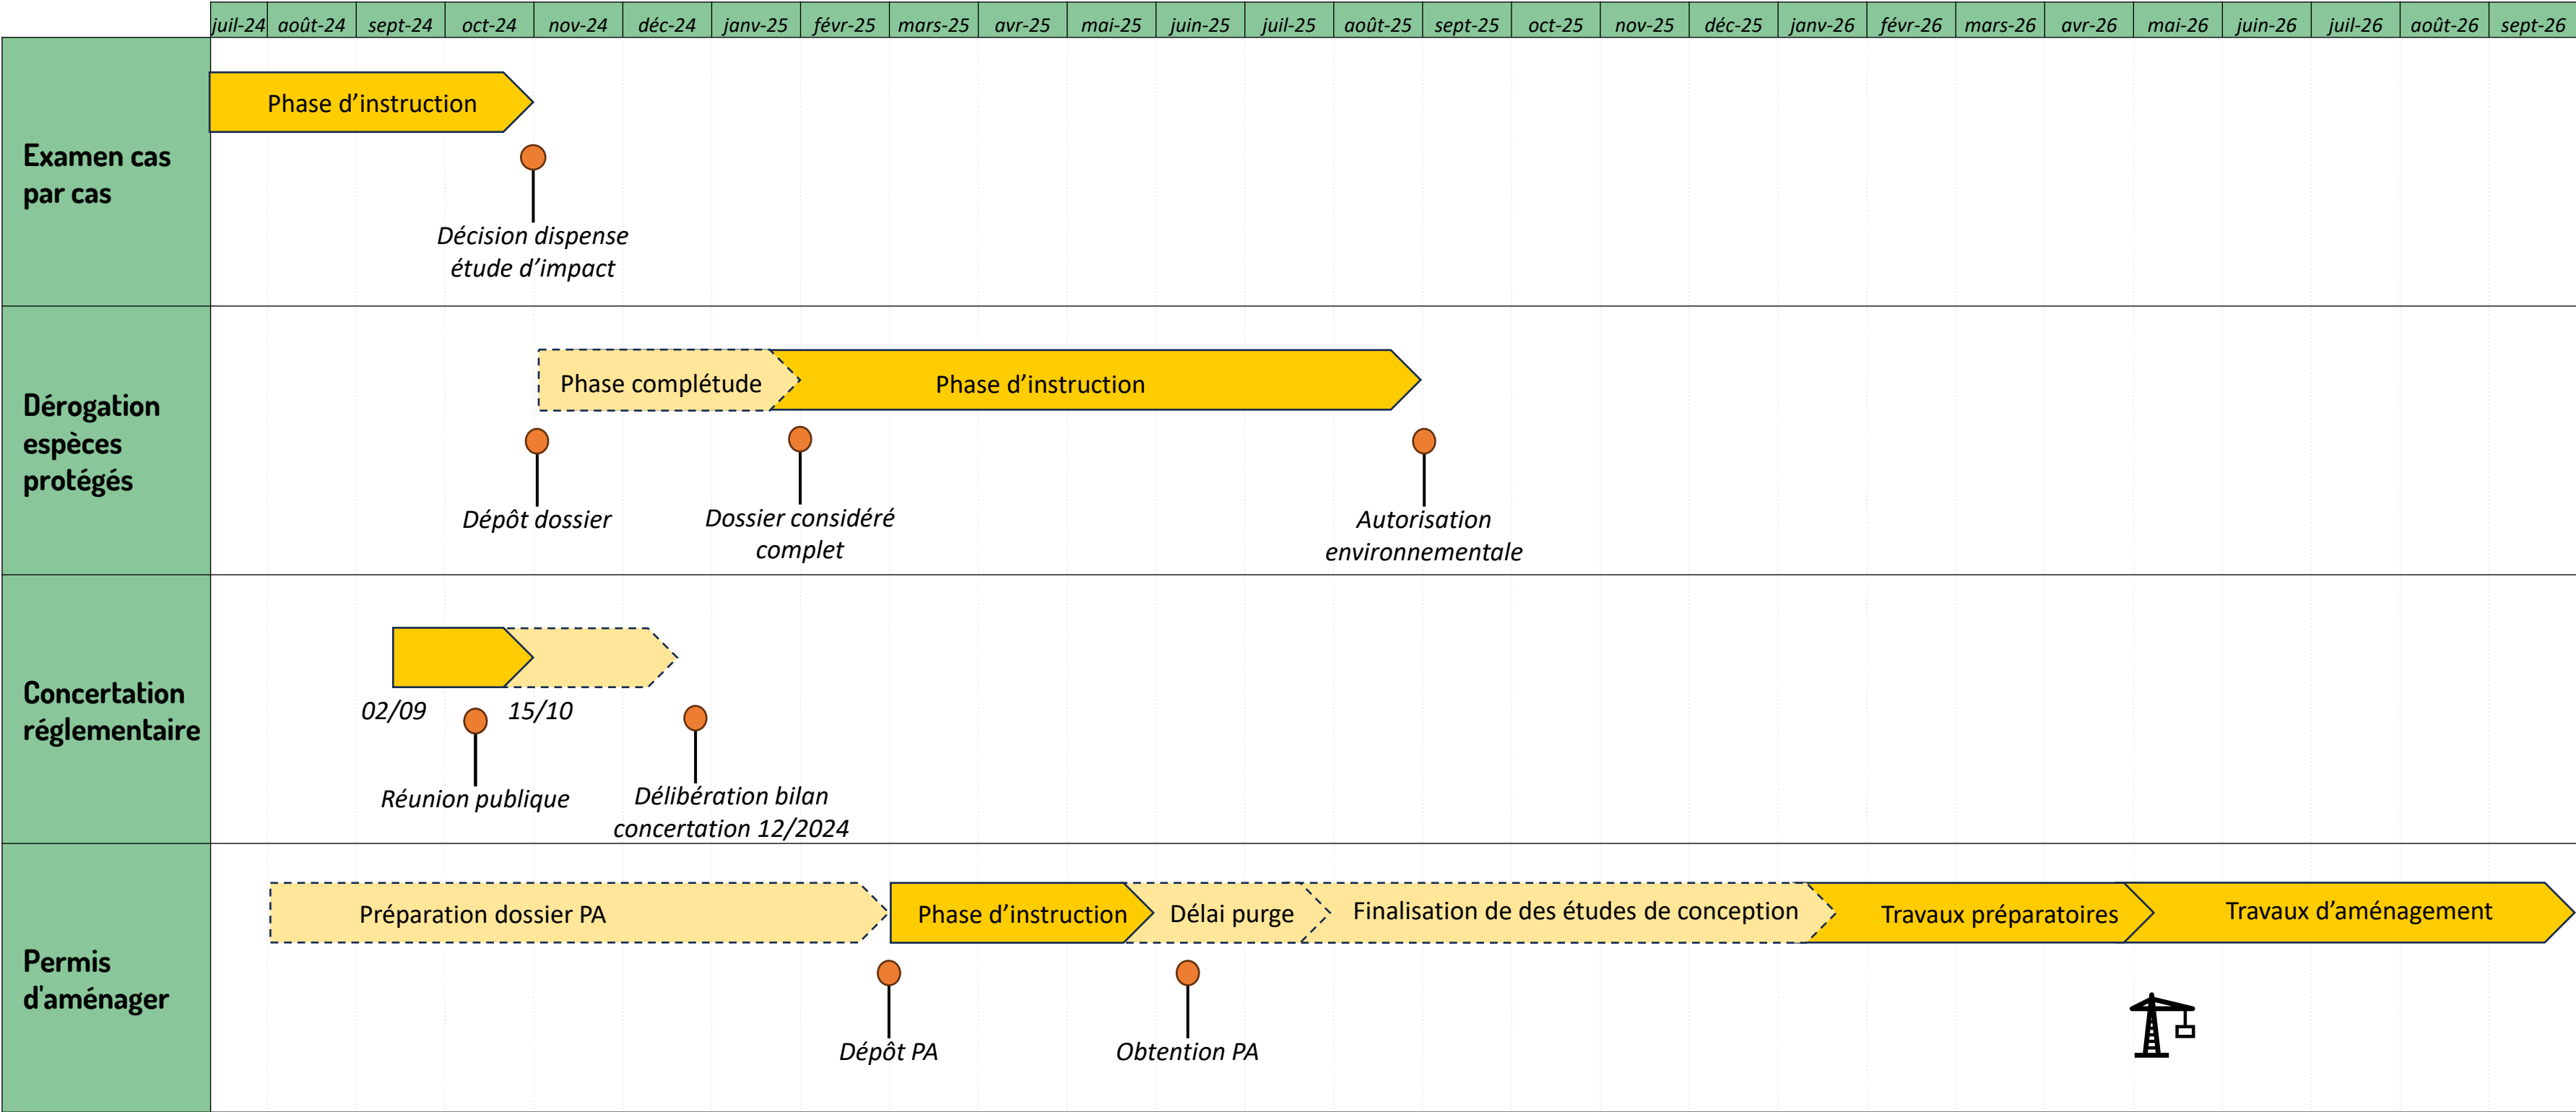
| juil-24 | août-24 | sept-24 | oct-24 | nov-24 | déc-24 | janv-25 | févr-25 | mars-25 | avr-25 | mai-25 | juin-25 | juil-25 | août-25 | sept-25 | oct-25 | nov-25 | déc-25 | janv-26 | févr-26 | mars-26 | avr-26 | mai-26 | juin-26 | juil-26 | août-26 | sept-26 |
|---|---|---|---|---|---|---|---|---|---|---|---|---|---|---|---|---|---|---|---|---|---|---|---|---|---|---|

Examen cas par cas

Phase d'instruction

Décision dispense étude d'impact

Dérogation espèces protégés

Phase complétude

Phase d'instruction

Dépôt dossier

Dossier considéré complet

Autorisation environnementale

Concertation réglementaire

02/09

15/10

Réunion publique

Délibération bilan concertation 12/2024

Permis d'aménager

Préparation dossier PA

Phase d'instruction

Délai purge

Finalisation de des études de conception

Travaux préparatoires

Travaux d'aménagement

Dépôt PA

Obtention PA